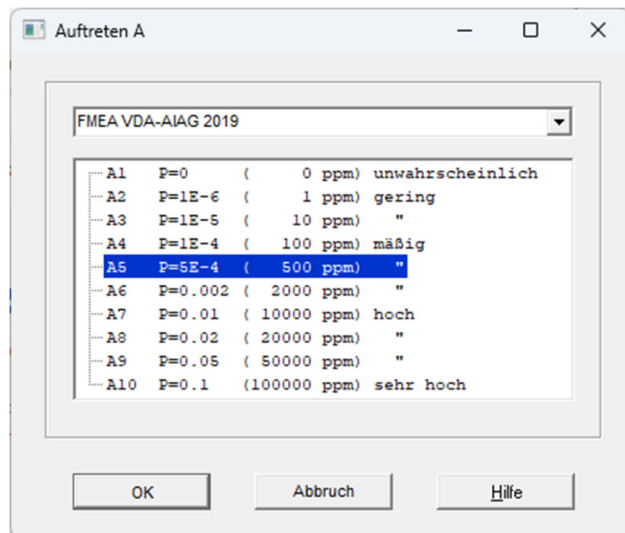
Auftreten A

FMEA VDA-AIAG 2019

A1 P=0 ( 0 ppm) unwahrscheinlich
A2 P=1E-6 ( 1 ppm) gering
A3 P=1E-5 ( 10 ppm) "
A4 P=1E-4 ( 100 ppm) mäßig
A5 P=5E-4 ( 500 ppm) "
A6 P=0.002 ( 2000 ppm) "
A7 P=0.01 ( 10000 ppm) hoch
A8 P=0.02 ( 20000 ppm) "
A9 P=0.05 ( 50000 ppm) "
A10 P=0.1 (100000 ppm) sehr hoch

OK
Abbruch
Hilfe